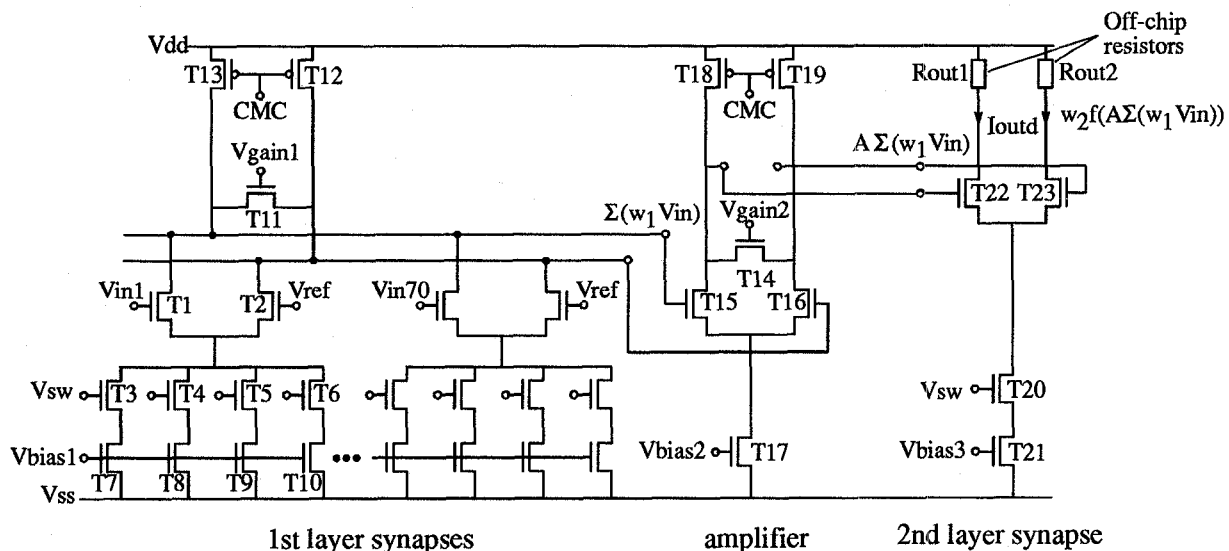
Off-chip resistors

Vdd

T13 T12

CMC

Vgain1

T11

T18 T19

CMC

Rout1 Rout2

Ioutd

$w_2f(A\Sigma(w_1 Vin))$

$A\Sigma(w_1 Vin)$

$\Sigma(w_1 Vin)$

Vgain2

T14

T22 T23

Vin1 T1 T2 Vref

Vin70 Vref

T15 T16

Vsw T3 T4 T5 T6

Vbias1

Vss T7 T8 T9 T10

•••

Vbias2 T17

Vsw T20

Vbias3 T21

1st layer synapses

amplifier

2nd layer synapse